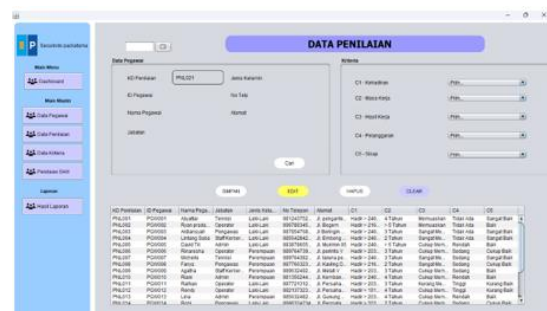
Selamat pagi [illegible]

Main Menu

Dashboard

Main Master

Data Pegawai

Data Penilaian

Data Kriteria

Penilaian SAW

Laporan

Hasil Laporan

DATA PENILAIAN

Data Pegawai

ID Penilaian PNL021

Jenis Kelamin

ID Pegawai

No Telp

Nama Pegawai

Alamat

Jabatan

Cari

Kriteria

C1 - Kehadiran Pilih...

C2 - Masa Kerja Pilih...

C3 - Hasil Kerja Pilih...

C4 - Pelanggaran Pilih...

C5 - Sikap Pilih...

SIMPAN EDIT HAPUS CLEAR

| ID Penilaian | ID Pegawai | Nama Pega... | Jabatan | Jenis Kela... | No Telepon | Alamat | C1 | C2 | C3 | C4 | C5 |
|---|---|---|---|---|---|---|---|---|---|---|---|
| PNL001 | PGW001 | Aryaftar | Teknisi | Laki-Laki | 081243752... | Jl. pangand... | Hadir > 240... | 4 Tahun | Memuaskan | Tidak Ada | Sangat Baik |
| PNL002 | PGW002 | Rizan prasta... | Operator | Laki-Laki | 089785345... | Jl. Bogem... | Hadir > 216... | > 5 Tahun | Memuaskan | Tidak Ada | Baik |
| PNL003 | PGW003 | Ardiansyah | Pengawas | Laki-Laki | 087654798... | Jl. Berlingin... | Hadir > 240... | 3 Tahun | Sangat Me... | Tidak Ada | Sangat Baik |
| PNL004 | PGW004 | Lintang Sulis... | Staff Keman... | Laki-Laki | 089543842... | Jl. Berlingin... | Hadir > 240... | 2 Tahun | Sangat Me... | Tidak Ada | Sangat Baik |
| PNL005 | PGW005 | Gusti Tio | Admin | Laki-Laki | 083678455... | Jl. Mumim M... | Hadir > 240... | > 1 Tahun | Cukup Mem... | Rendah | Baik |
| PNL006 | PGW006 | Rikarasha | Operator | Perempuan | 089754735... | Jl. pelinhs V... | Hadir > 216... | 3 Tahun | Cukup Mem... | Sedang | Sangat Baik |
| PNL007 | PGW007 | Michelle | Teknisi | Perempuan | 089743545... | Jl. lalana pa... | Hadir > 240... | 3 Tahun | Sangat Me... | Sedang | Sedang |
| PNL008 | PGW008 | Fanzo | Pengawas | Perempuan | 087765323... | Jl. Kasting C... | Hadir > 216... | 2 Tahun | Sangat Me... | Sedang | Cukup Baik |
| PNL009 | PGW009 | Agatha | Staff Keman... | Perempuan | 089532402... | Jl. Melati V... | Hadir > 203... | 3 Tahun | Cukup Mem... | Sedang | Baik |
| PNL010 | PGW010 | Rizki | Admin | Perempuan | 081356244... | Jl. Kemban... | Hadir > 240... | 4 Tahun | Cukup Mem... | Rendah | Baik |
| PNL011 | PGW011 | Raihan | Operator | Laki-Laki | 087721312... | Jl. Pensiha... | Hadir > 240... | 3 Tahun | Kurang Me... | Tinggi | Kurang Baik |
| PNL012 | PGW012 | Randy | Operator | Laki-Laki | 082157323... | Jl. Pensiha... | Hadir > 181... | 4 Tahun | Cukup Mem... | Tinggi | Kurang Baik |
| PNL013 | PGW013 | Lina | Admin | Perempuan | 089533482... | Jl. Gusung... | Hadir > 203... | 3 Tahun | Sangat Me... | Sedang | Sangat Baik |
| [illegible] | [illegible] | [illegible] | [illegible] | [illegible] | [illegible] | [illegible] | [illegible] | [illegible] | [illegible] | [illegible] | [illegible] |